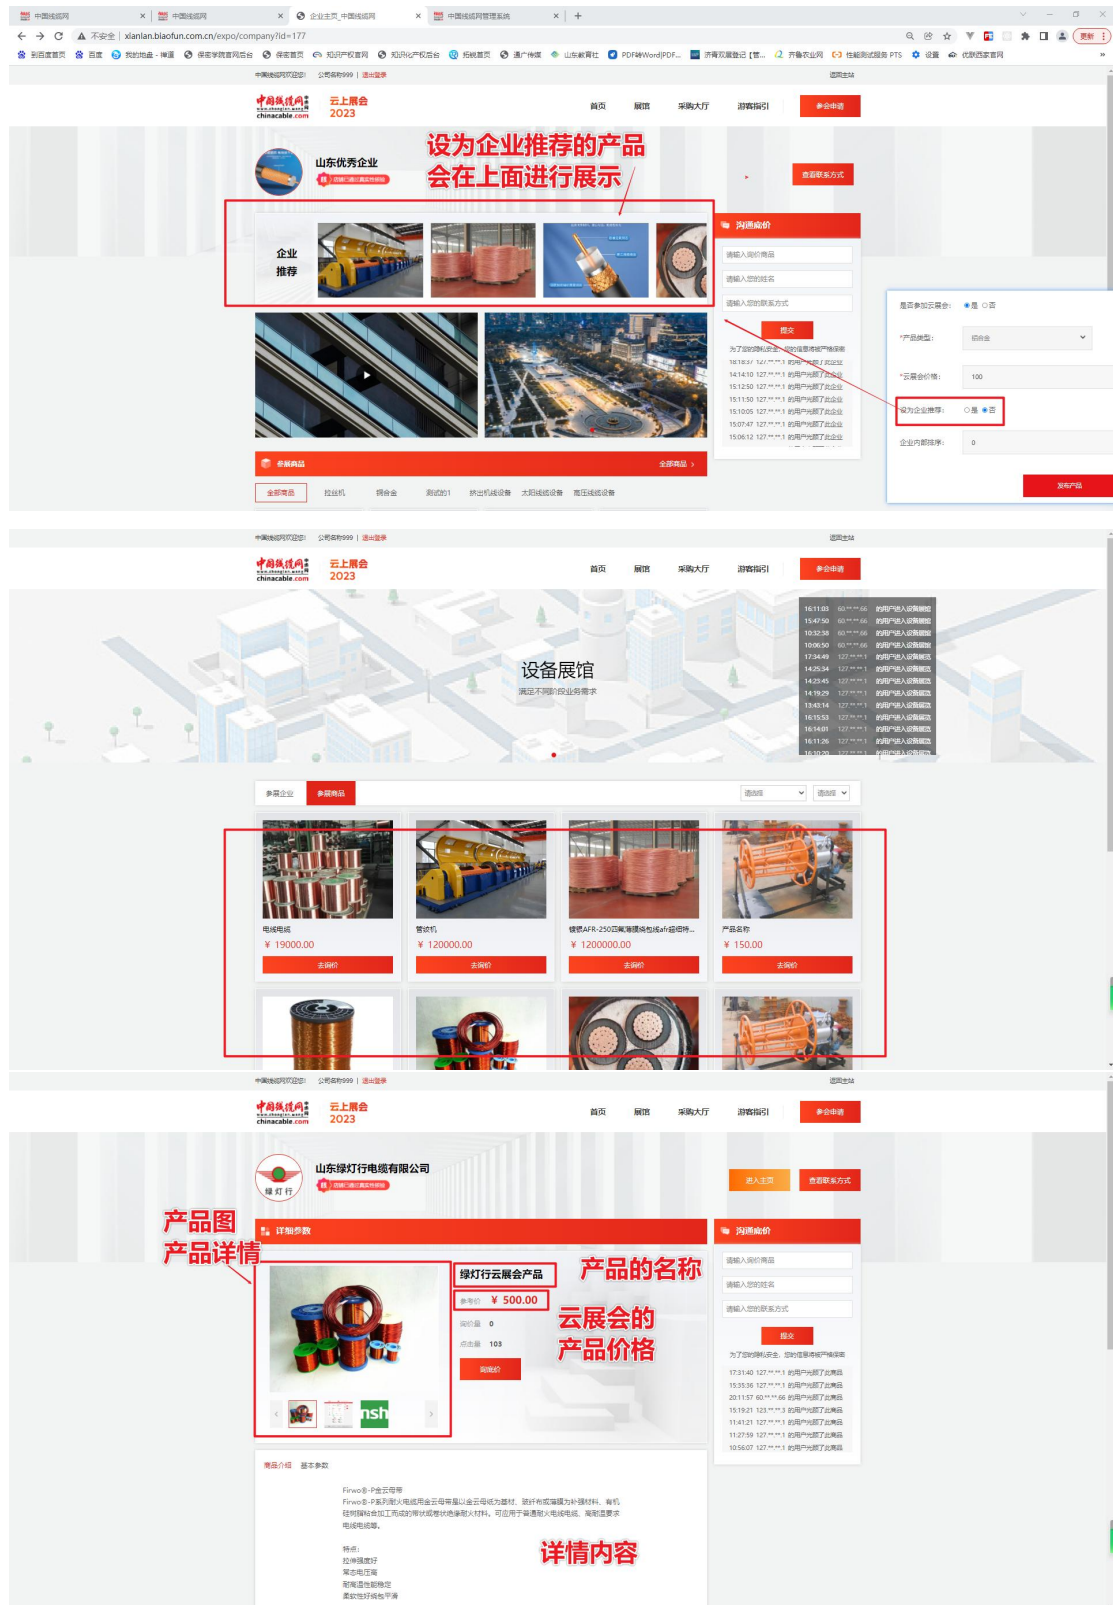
中国线缆网 | 中国线缆网 | 企业主页_中国线缆网 | 中国线缆网管理系统

不安全 | xianlan.biaofun.com.cn/expo/company?id=177

更新

中国线缆网欢迎您! 公司名称999 | 退出登录 | 返回主站

中国线缆网 chinacable.com 云上展会 2023

首页 展馆 采购大厅 游客指引 参会申请

设为企业推荐的产品会在上面进行展示

山东优秀企业

查看联系方式

企业推荐

沟通询价

请输入询价商品

请输入您的姓名

请输入您的联系方式

提交

为了您的隐私安全,您的信息将被严格保密

14:14:10 127.*.*.1 的用户浏览了此企业
15:12:50 127.*.*.1 的用户浏览了此企业
15:11:50 127.*.*.1 的用户浏览了此企业
15:10:05 127.*.*.1 的用户浏览了此企业
15:07:47 127.*.*.1 的用户浏览了此企业
15:06:12 127.*.*.1 的用户浏览了此企业

是否参加云展会: 是 否

*产品类型: 铝合金

*云展会价格: 100

设为企业推荐: 是 否

企业内部排序: 0

发布产品

参展商品 全部商品

全部商品 拉丝机 铜合金 测试的1 挤出机设备 太阳能设备 高压线缆设备

中国线缆网欢迎您! 公司名称999 | 退出登录 | 返回主站

中国线缆网 chinacable.com 云上展会 2023

首页 展馆 采购大厅 游客指引 参会申请

设备展馆

满足不同的行业业务需求

16:11:03 60.*.*.66 的用户进入设备展馆
15:47:50 60.*.*.66 的用户进入设备展馆
10:32:38 60.*.*.66 的用户进入设备展馆
10:06:50 60.*.*.66 的用户进入设备展馆
17:34:49 127.*.*.1 的用户进入设备展馆
14:25:34 127.*.*.1 的用户进入设备展馆
14:23:45 127.*.*.1 的用户进入设备展馆
14:19:29 127.*.*.1 的用户进入设备展馆
13:43:14 127.*.*.1 的用户进入设备展馆
16:15:53 127.*.*.1 的用户进入设备展馆
16:14:01 127.*.*.1 的用户进入设备展馆
16:11:26 127.*.*.1 的用户进入设备展馆

参展企业 参展商品 请选择 请选择

电线电缆 ¥ 19000.00 去询价

管绞机 ¥ 120000.00 去询价

镀银AFR-250四氟薄膜绕包线afr超细特... ¥ 1200000.00 去询价

产品名称 ¥ 150.00 去询价

中国线缆网欢迎您! 公司名称999 | 退出登录 | 返回主站

中国线缆网 chinacable.com 云上展会 2023

首页 展馆 采购大厅 游客指引 参会申请

山东绿灯行电缆有限公司

绿灯行

进入主页 查看联系方式

产品图
产品详情

详细参数

绿灯行云展会产品

参考价 ¥ 500.00

询价量 0

点击量 103

询底价

产品的名称

云展会的产品价格

沟通询价

请输入询价商品

请输入您的姓名

请输入您的联系方式

提交

为了您的隐私安全,您的信息将被严格保密

17:31:40 127.*.*.1 的用户浏览了此商品
15:35:36 127.*.*.1 的用户浏览了此商品
20:11:57 60.*.*.66 的用户浏览了此商品
15:19:21 123.*.*.3 的用户浏览了此商品
11:41:21 127.*.*.1 的用户浏览了此商品
11:27:59 127.*.*.1 的用户浏览了此商品
10:56:07 127.*.*.1 的用户浏览了此商品

商品介绍 基本参数

Firwo®-P金云母带
Firwo®-P系列耐火电缆用金云母带是以金云母纸为基材、玻纤布或薄膜为补强材料、有机硅树脂粘合加工而成的带状或卷状绝缘耐火材料。可应用于普通耐火电线电缆、高耐温要求电线电缆等。

特点:
拉伸强度好
常态电压高
耐高温性能稳定
柔软性好绕包平滑

详情内容